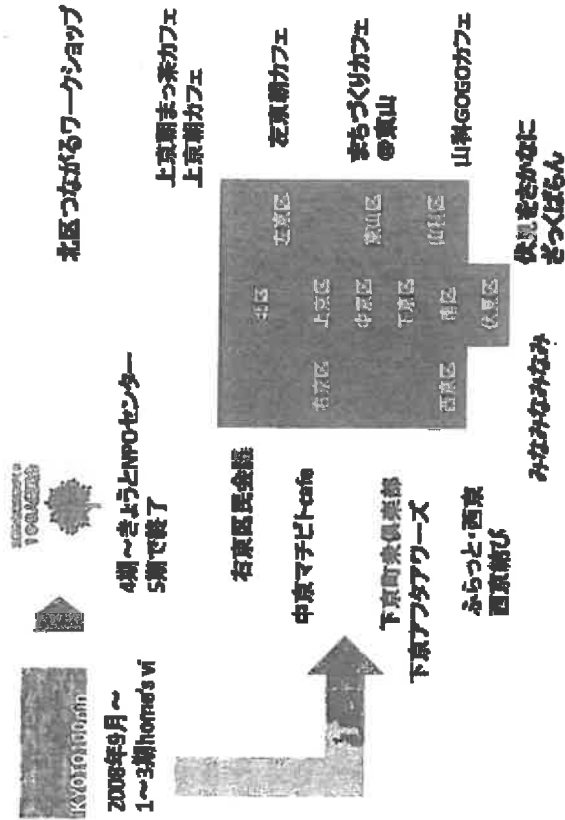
北区つながるワークショップ

上京朝まっ茶カフェ
上京朝カフェ

左京朝カフェ

まちづくりカフェ@東山

山科GOGOカフェ

伏見をたかめに
どっくばらん

KYOTO100.nin

2008年9月～
1～3期home's vi

100人会議

4期～きょうとNPOセンター
5期で終了

右京区民会議

中京マチビトcafe

下京町衆倶楽部
下京アフタアワーズ

ふらっと・西京
西京結び

みなみなみなみ

| | | | |
|---|---|---|---|
| | 北区 | 左京区 | |
| 右京区 | 上京区 | | |
| | 中京区 | 東山区 | |
| | 下京区 | | |
| 西京区 | 南区 | 山科区 | |
| | 伏見区 | | |